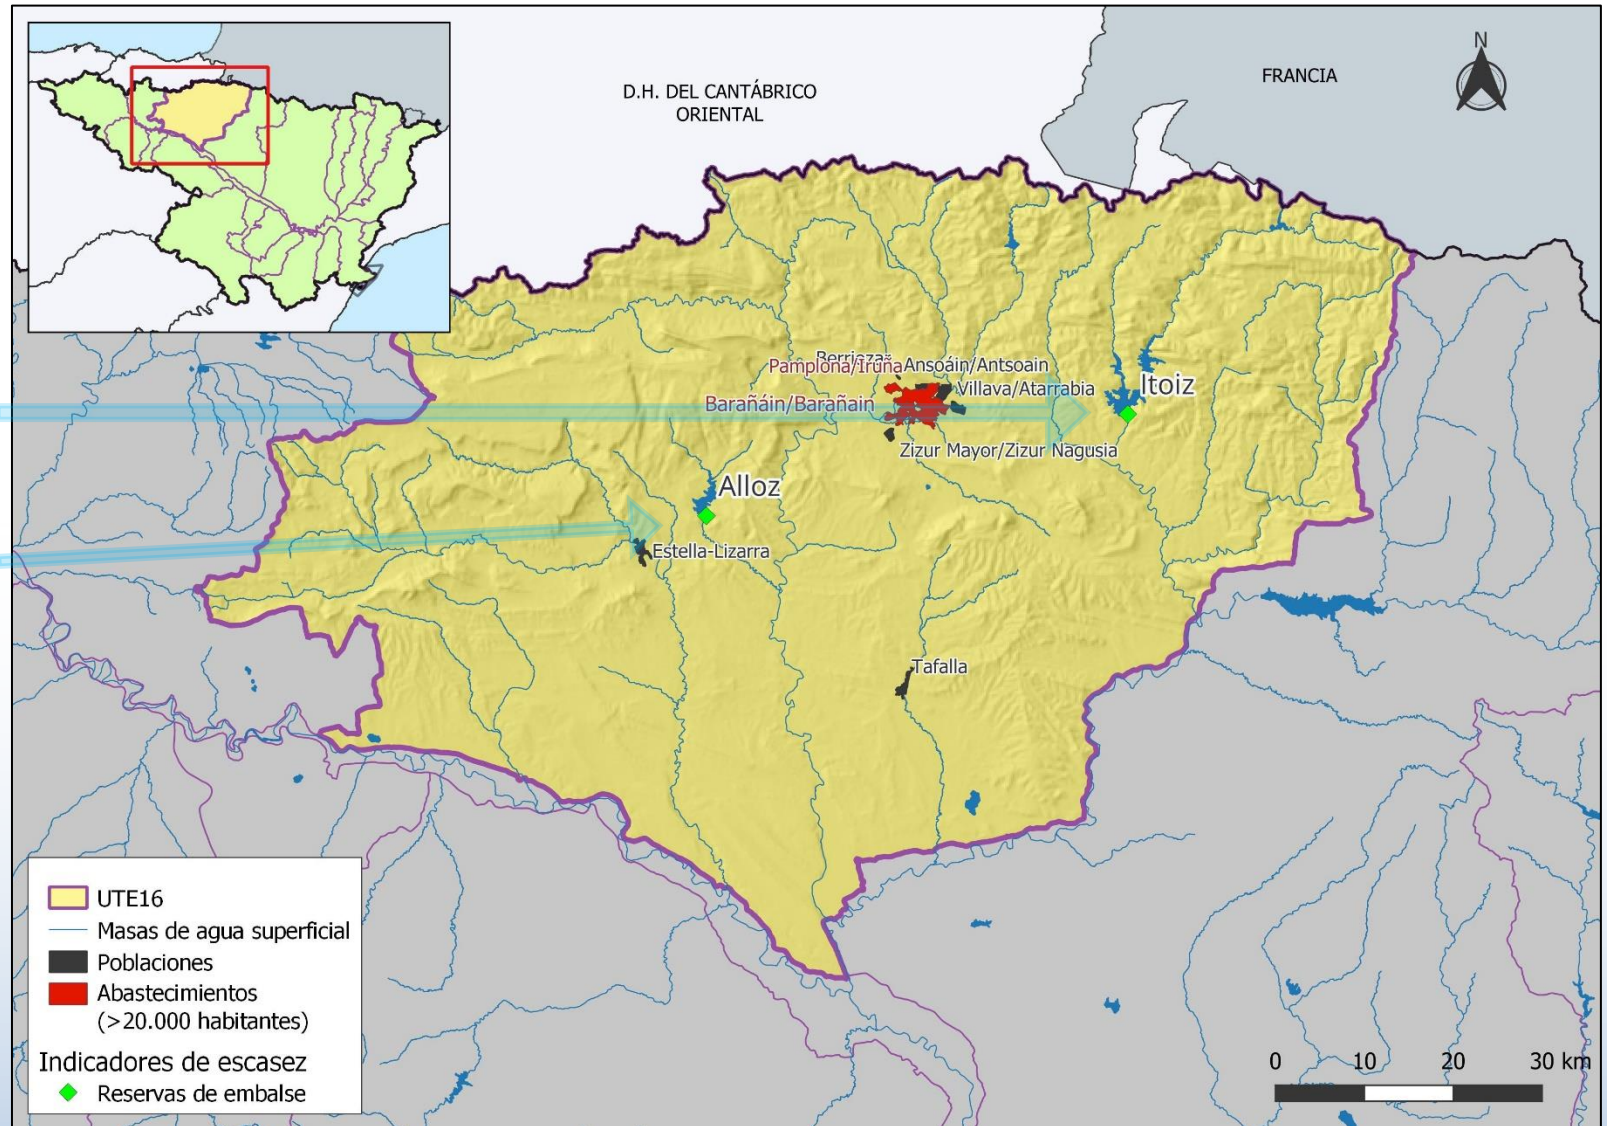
D.H. DEL CANTÁBRICO ORIENTAL

FRANCIA

N

Berriozar
Pamplona/Iruña
Ansoáin/Antsoain
Villava/Atarrabia
Barañáin/Barañain
Itoiz
Zizur Mayor/Zizur Nagusia
Alloz
Estella-Lizarra
Tafalla

UTE16
Masas de agua superficial
Poblaciones
Abastecimientos (>20.000 habitantes)
Indicadores de escasez
Reservas de embalse

0 10 20 30 km